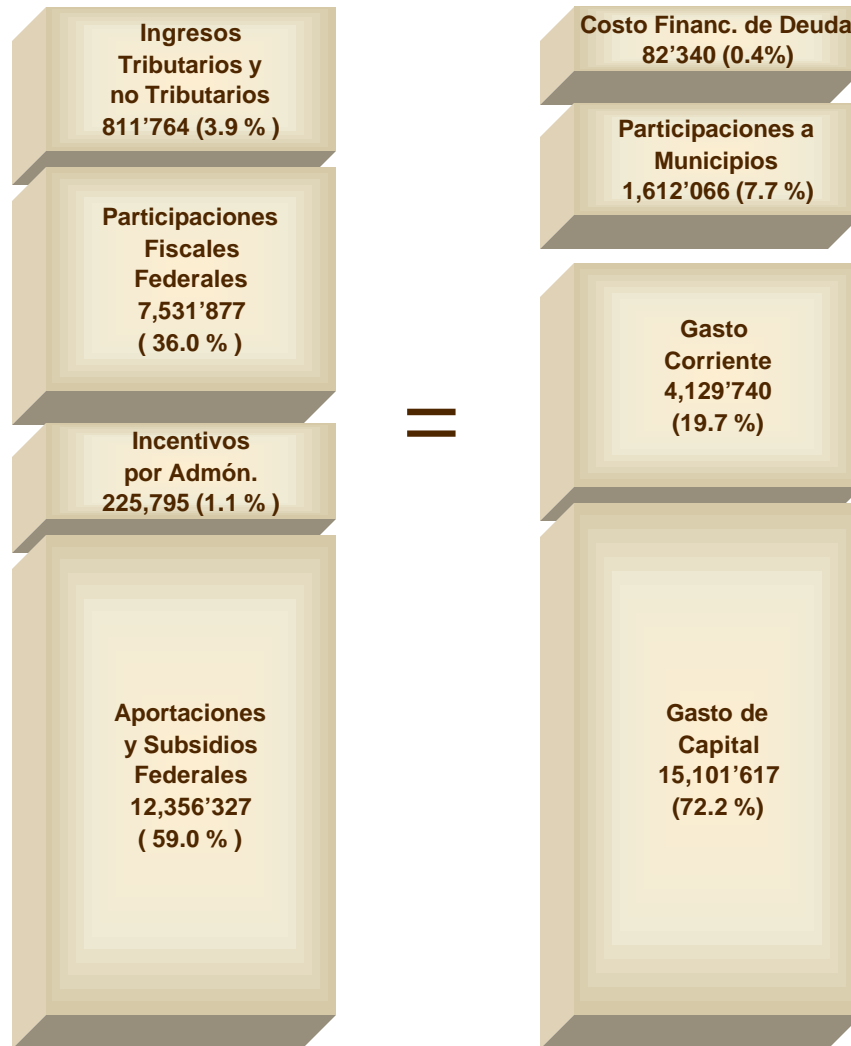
Ingresos Tributarios y no Tributarios
811’764 (3.9 % )

Participaciones Fiscales Federales
7,531’877
( 36.0 % )

Incentivos por Admón.
225,795 (1.1 % )

Aportaciones y Subsidios Federales
12,356’327
( 59.0 % )

=

Costo Financ. de Deuda
82’340 (0.4%)

Participaciones a Municipios
1,612’066 (7.7 %)

Gasto Corriente
4,129’740
(19.7 %)

Gasto de Capital
15,101’617
(72.2 %)